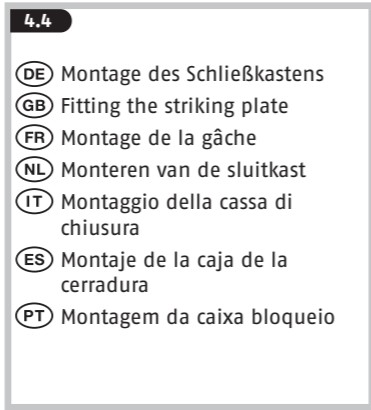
4.4

DE Montage des Schließkastens
GB Fitting the striking plate
FR Montage de la gâche
NL Monteren van de sluitkast
IT Montaggio della cassa di chiusura
ES Montaje de la caja de la cerradura
PT Montagem da caixa bloqueio